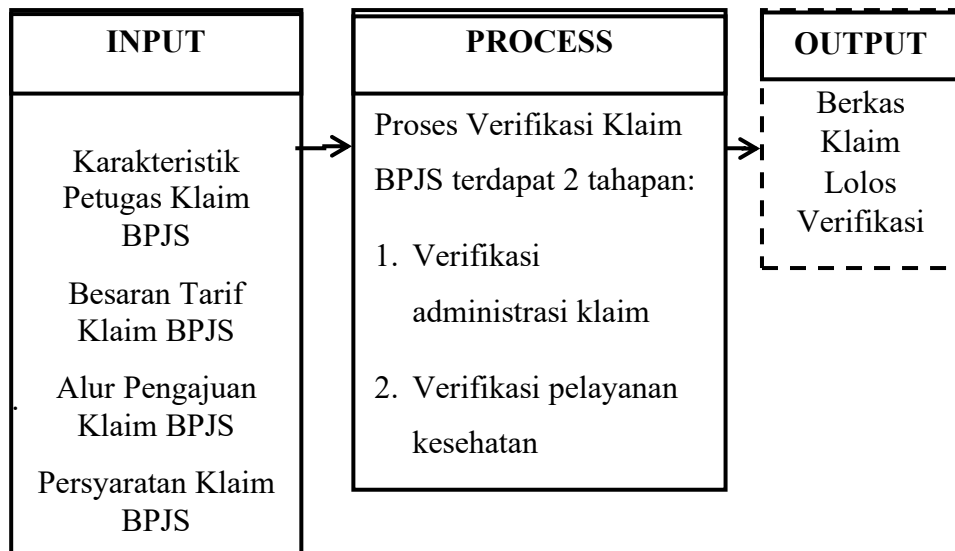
INPUT

Karakteristik Petugas Klaim BPJS

Besaran Tarif Klaim BPJS

Alur Pengajuan Klaim BPJS

Persyaratan Klaim BPJS

PROCESS

Proses Verifikasi Klaim BPJS terdapat 2 tahapan:

1. Verifikasi administrasi klaim

2. Verifikasi pelayanan kesehatan

OUTPUT

Berkas Klaim Lolos Verifikasi